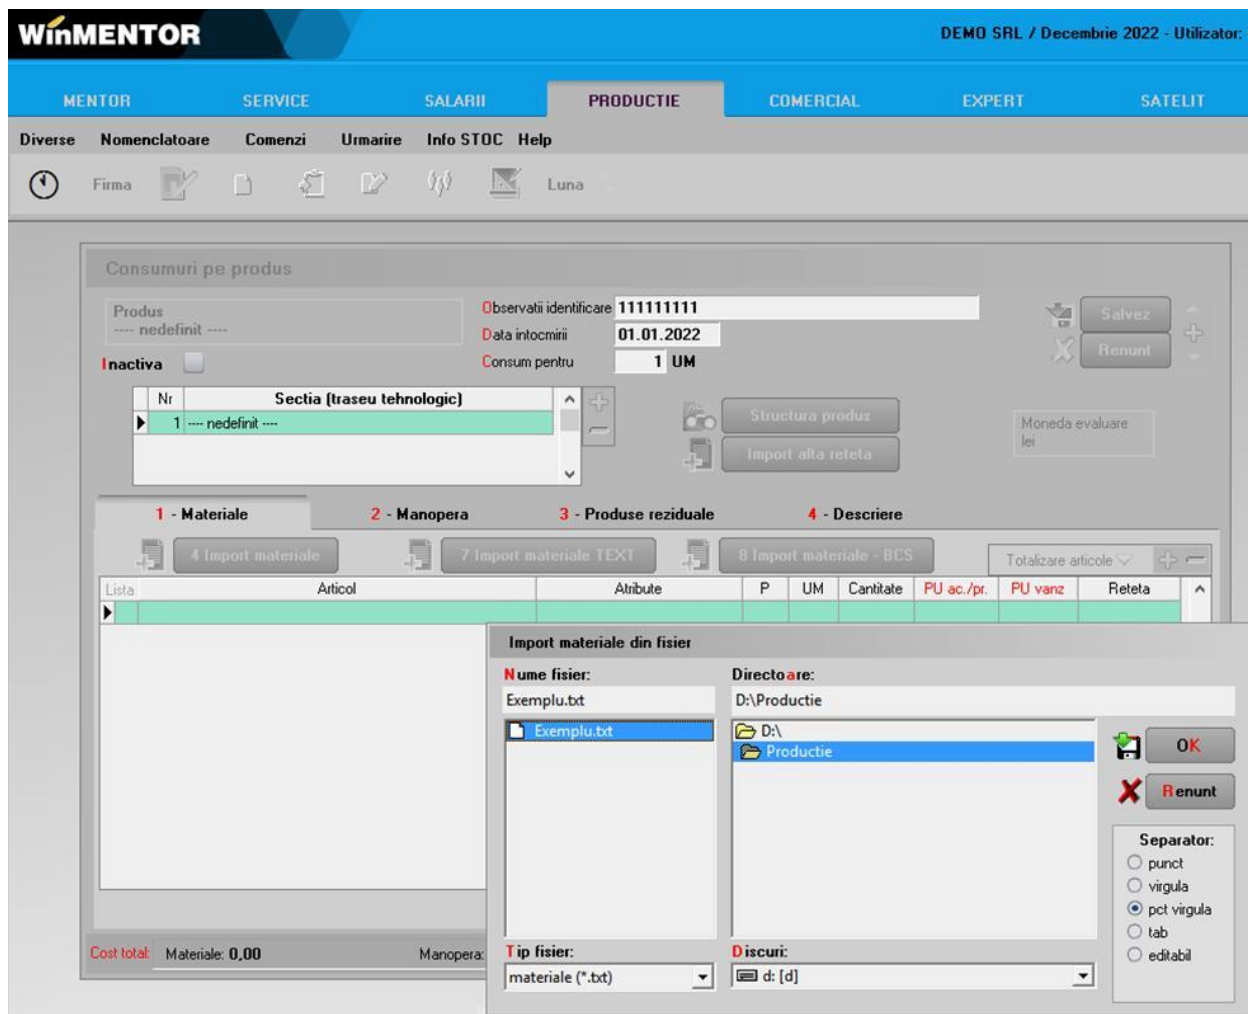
WinMENTOR

DEMO SRL / Decembrie 2022 - Utilizator:

MENTOR SERVICE SALARII PRODUCTIE COMERCIAL EXPERT SATELIT

Diverse Nomenclatoare Comenzi Urmarire Info STOC Help

Firma Luna

Consumuri pe produs

Produs
---- nedefinit ----

Inactiva

Observatii identificare 111111111
Data intocmirii 01.01.2022
Consum pentru 1 UM

Salvez
Renunt

| Nr | Sectia (traseu tehnologic) |
|---|---|
| 1 | ---- nedefinit ---- |

Structura produs
Import alta reteta

Moneda evaluare
lei

1 - Materiale 2 - Manopera 3 - Produse reziduale 4 - Descriere

4 Import materiale 7 Import materiale TEXT 8 Import materiale - BCS

Totalizare articole

| Lista | Articol | Atribute | P | UM | Cantitate | PU ac./pr. | PU vanz | Reteta |
|---|---|---|---|---|---|---|---|---|

Cost total: Materiale: 0,00 Manopera:

Import materiale din fisier

Nume fisier:
Exemplu.txt
Exemplu.txt

Directoare:
D:\Productie
D:\
Productie

OK
Renunt

Separator:
punct
virgula
pct virgula
tab
editabil

Tip fisier:
materiale (*.txt)

Discuri:
d: [d]